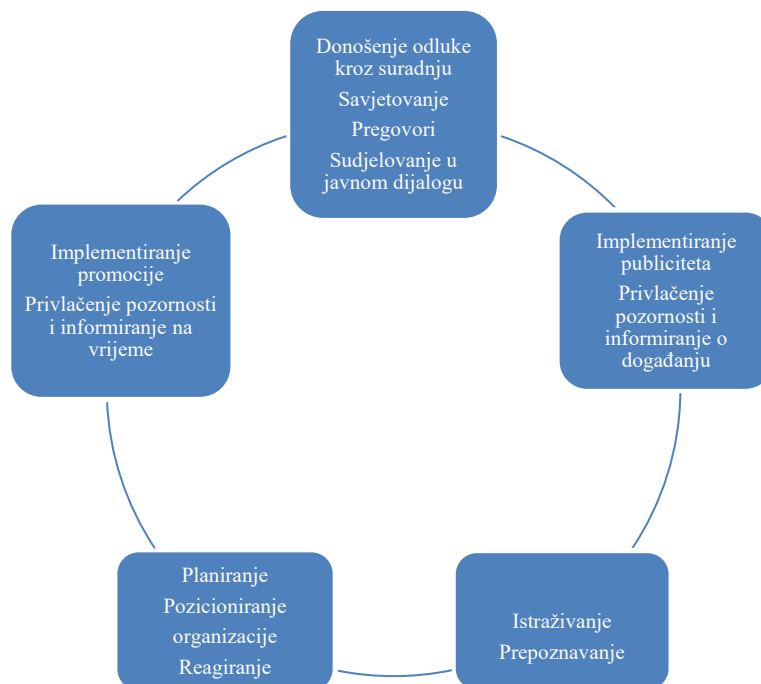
Donošenje odluke kroz suradnju
Savjetovanje
Pregovori
Sudjelovanje u javnom dijalogu

Implementiranje publiciteta
Privlačenje pozornosti i informiranje o događanju

Istraživanje
Prepoznavanje

Planiranje
Pozicioniranje organizacije
Reagiranje

Implementiranje promocije
Privlačenje pozornosti i informiranje na vrijeme